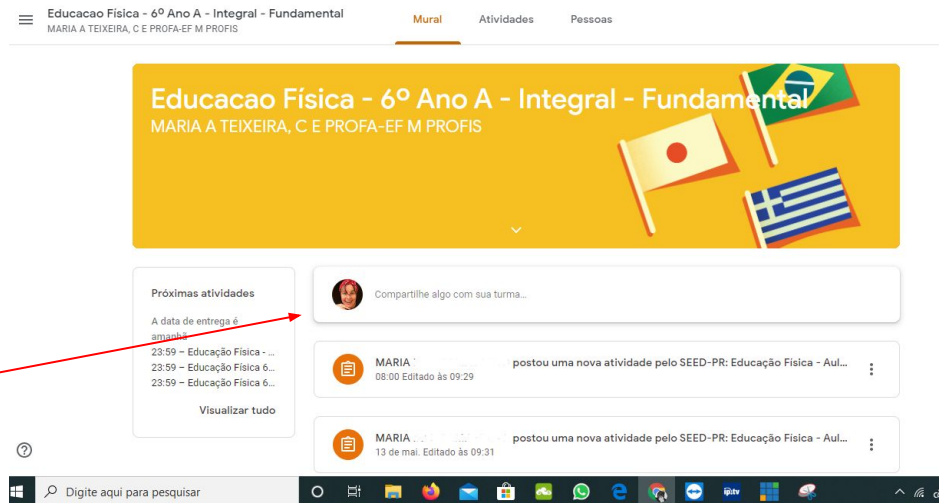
Educacao Física - 6º Ano A - Integral - Fundamental
MARIA A TEIXEIRA, C E PROFA-EF M PROFIS

Mural Atividades Pessoas

Educacao Física - 6º Ano A - Integral - Fundamental
MARIA A TEIXEIRA, C E PROFA-EF M PROFIS

Próximas atividades

A data de entrega é amanhã

23:59 – Educação Física - ...
23:59 – Educação Física 6...
23:59 – Educação Física 6...

Visualizar tudo

Compartilhe algo com sua turma...

MARIA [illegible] postou uma nova atividade pelo SEED-PR: Educação Física - Aul...
08:00 Editado às 09:29

MARIA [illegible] postou uma nova atividade pelo SEED-PR: Educação Física - Aul...
13 de mai. Editado às 09:31

Digite aqui para pesquisar